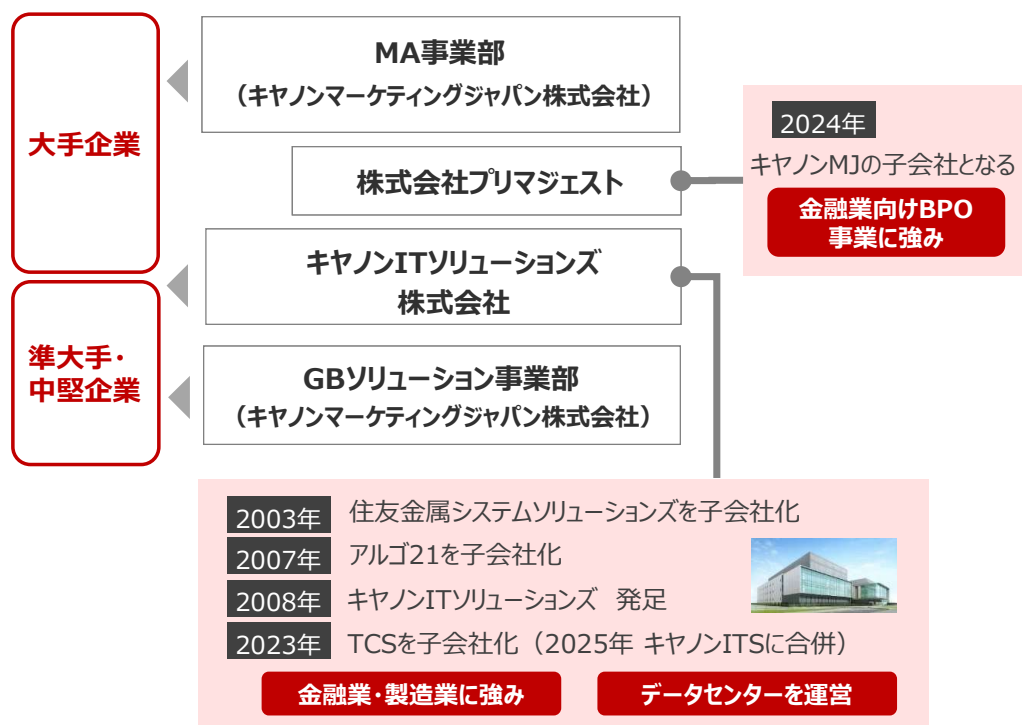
大手企業

準大手・中堅企業

MA事業部
（キヤノンマーケティングジャパン株式会社）

株式会社プリマジェスト

キヤノンITソリューションズ株式会社

GBソリューション事業部
（キヤノンマーケティングジャパン株式会社）

2024年
キヤノンMJの子会社となる
金融業向けBPO事業に強み

2003年 住友金属システムソリューションズを子会社化
2007年 アルゴ21を子会社化
2008年 キヤノンITソリューションズ 発足
2023年 TCSを子会社化（2025年 キヤノンITSに合併）

金融業・製造業に強み
データセンターを運営